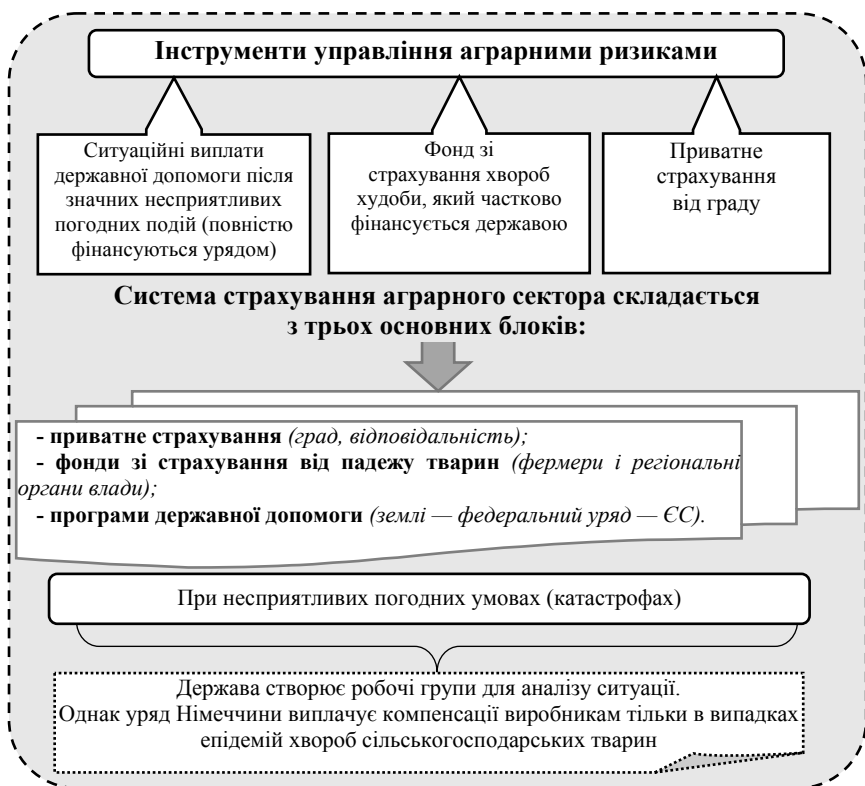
Інструменти управління аграрними ризиками

Ситуаційні виплати державної допомоги після значних несприятливих погодних подій (повністю фінансуються урядом)

Фонд зі страхування хвороб худоби, який частково фінансується державою

Приватне страхування від граду

Система страхування аграрного сектора складається з трьох основних блоків:

- приватне страхування *(град, відповідальність)*;
- фонди зі страхування від падежу тварин *(фермери і регіональні органи влади)*;
- програми державної допомоги *(землі — федеральний уряд — ЄС)*.

При несприятливих погодних умовах (катастрофах)

Держава створює робочі групи для аналізу ситуації. Однак уряд Німеччини виплачує компенсації виробникам тільки в випадках епідемій хвороб сільськогосподарських тварин